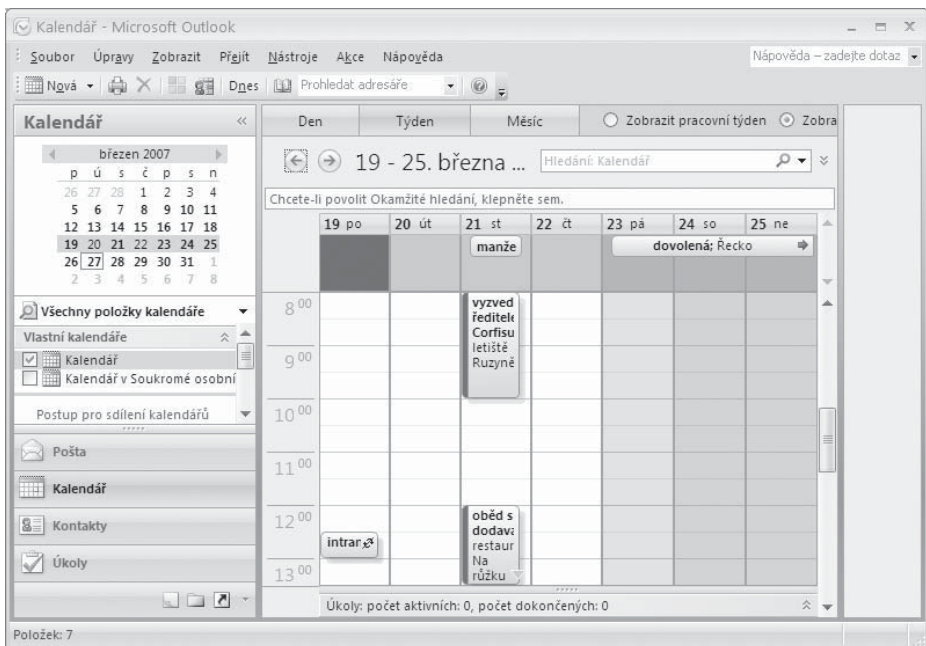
Kalendář - Microsoft Outlook

Soubor Úpravy Zobrazit Přejít Nástroje Akce Nápověda

Nápověda – zadejte dotaz

Nová Dnes Prohledat adresáře

Kalendář

březen 2007

| p | ú | s | č | p | s | n |
|---|---|---|---|---|---|---|
| 26 | 27 | 28 | 1 | 2 | 3 | 4 |
| 5 | 6 | 7 | 8 | 9 | 10 | 11 |
| 12 | 13 | 14 | 15 | 16 | 17 | 18 |
| 19 | 20 | 21 | 22 | 23 | 24 | 25 |
| 26 | 27 | 28 | 29 | 30 | 31 | 1 |
| 2 | 3 | 4 | 5 | 6 | 7 | 8 |

Všechny položky kalendáře

Vlastní kalendáře

Kalendář

Kalendář v Soukromé osobní

Postup pro sdílení kalendářů

Pošta

Kalendář

Kontakty

Úkoly

Den Týden Měsíc Zobrazit pracovní týden Zobra

19 - 25. března ...

Hledání: Kalendář

Chcete-li povolit Okamžité hledání, klepněte sem.

19 po 20 út 21 st 22 čt 23 pá 24 so 25 ne

manže

dovolená: Řecko

$8^{00}$

vyzved ředitele Corfisu letiště Ruzyně

$9^{00}$

$10^{00}$

$11^{00}$

$12^{00}$

oběd s dodava restaur Na růžku

intran

$13^{00}$

Úkoly: počet aktivních: 0, počet dokončených: 0

Položek: 7